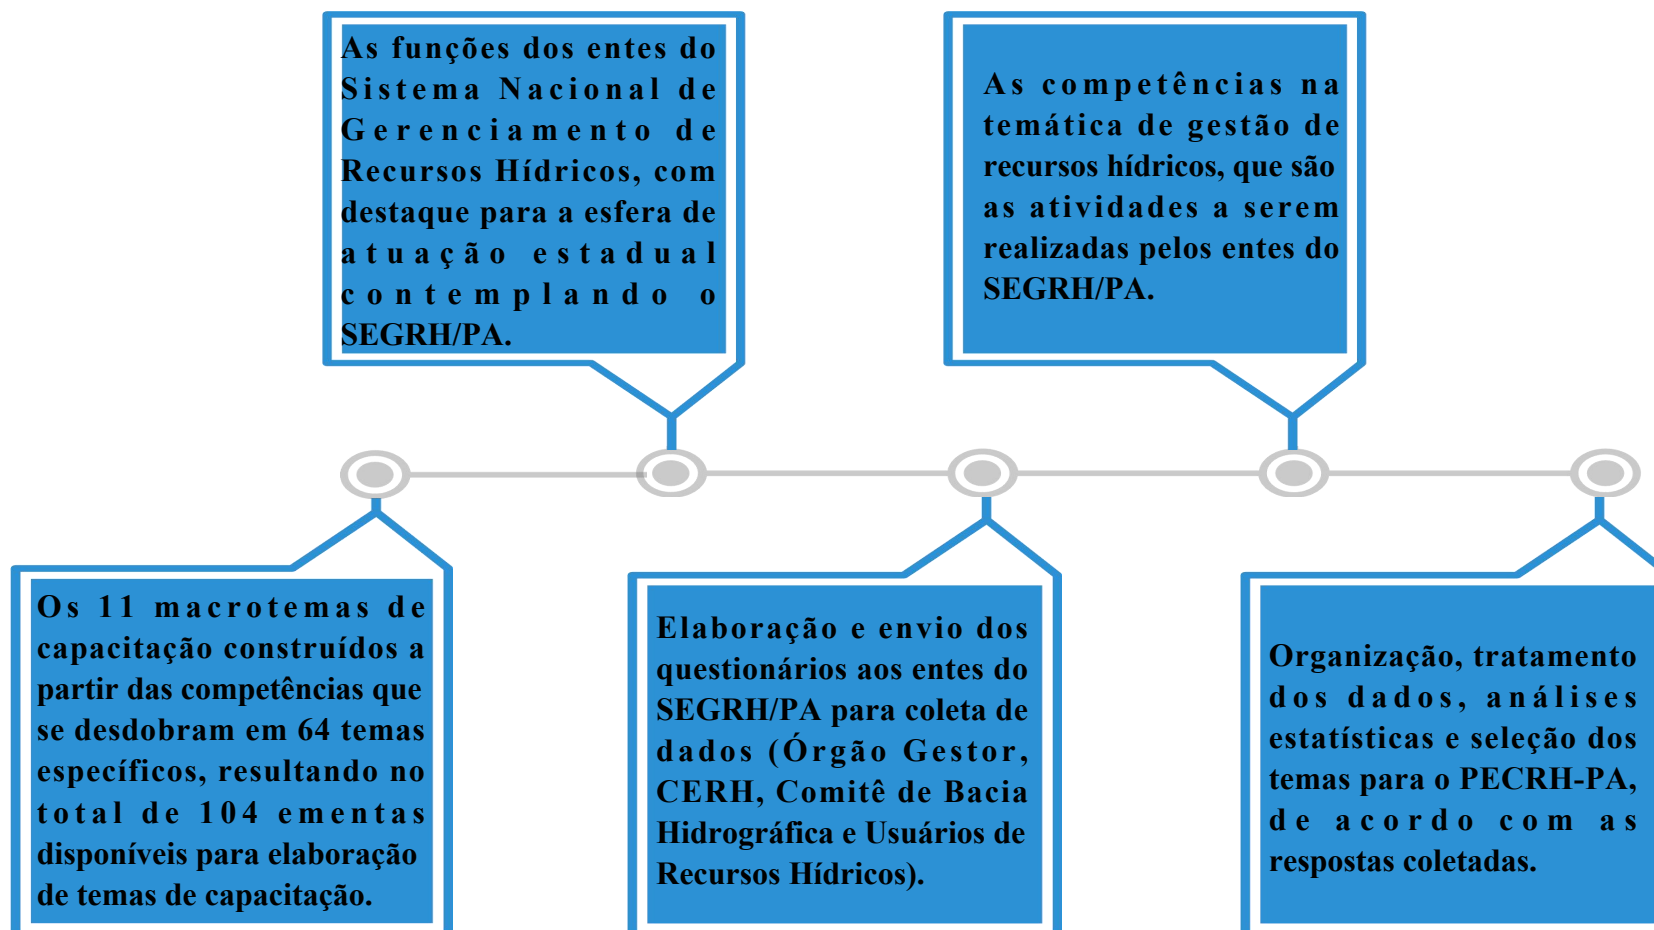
As funções dos entes do Sistema Nacional de Gerenciamento de Recursos Hídricos, com destaque para a esfera de atuação estadual contemplando o SEGRH/PA.

As competências na temática de gestão de recursos hídricos, que são as atividades a serem realizadas pelos entes do SEGRH/PA.

Os 11 macrotemas de capacitação construídos a partir das competências que se desdobram em 64 temas específicos, resultando no total de 104 ementas disponíveis para elaboração de temas de capacitação.

Elaboração e envio dos questionários aos entes do SEGRH/PA para coleta de dados (Órgão Gestor, CERH, Comitê de Bacia Hidrográfica e Usuários de Recursos Hídricos).

Organização, tratamento dos dados, análises estatísticas e seleção dos temas para o PECRH-PA, de acordo com as respostas coletadas.